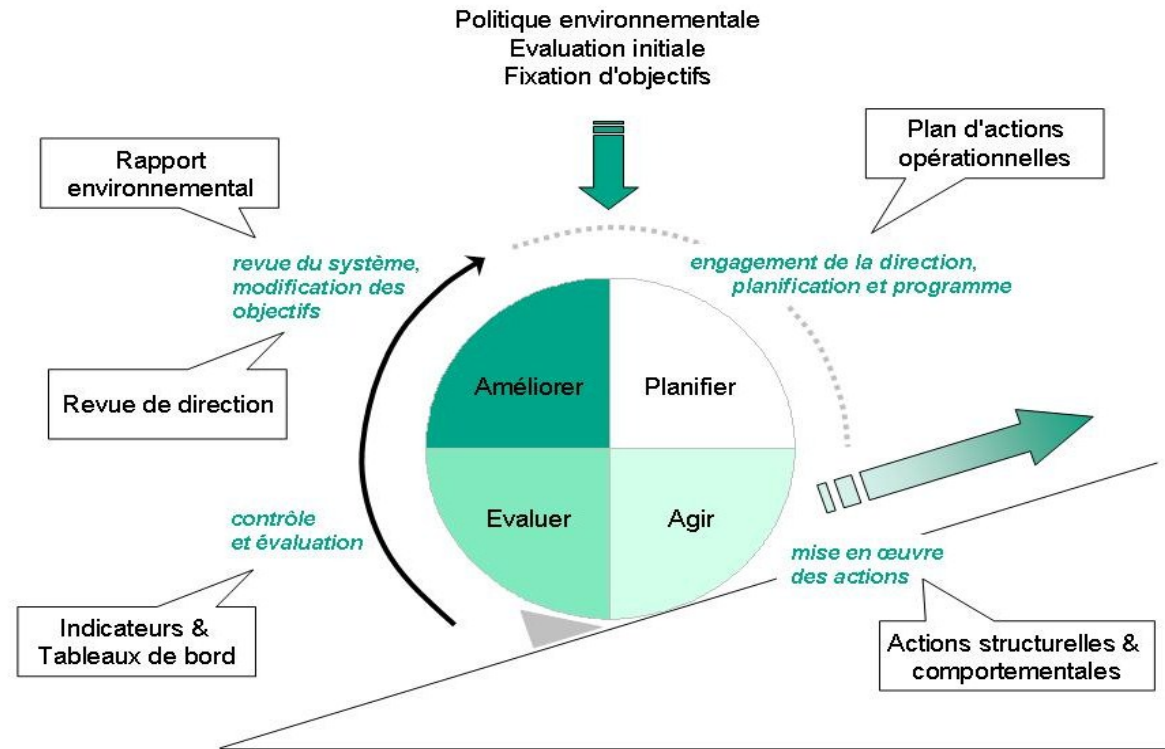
Politique environnementale
Evaluation initiale
Fixation d'objectifs

Rapport environnemental

Plan d'actions opérationnelles

revue du système, modification des objectifs

engagement de la direction, planification et programme

Revue de direction

Améliorer

Planifier

Evaluer

Agir

contrôle et évaluation

mise en œuvre des actions

Indicateurs & Tableaux de bord

Actions structurelles & comportementales